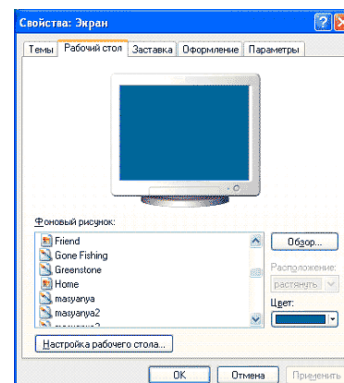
Свойства: Экран

Темы | Рабочий стол | Заставка | Оформление | Параметры

Фоновый рисунок:

Friend
Gone Fishing
Greenstone
Home
masyanya
masyanya2
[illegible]

Обзор...

Расположение:
растянуть

Цвет:

Настройка рабочего стола...

OK | Отмена | Применить